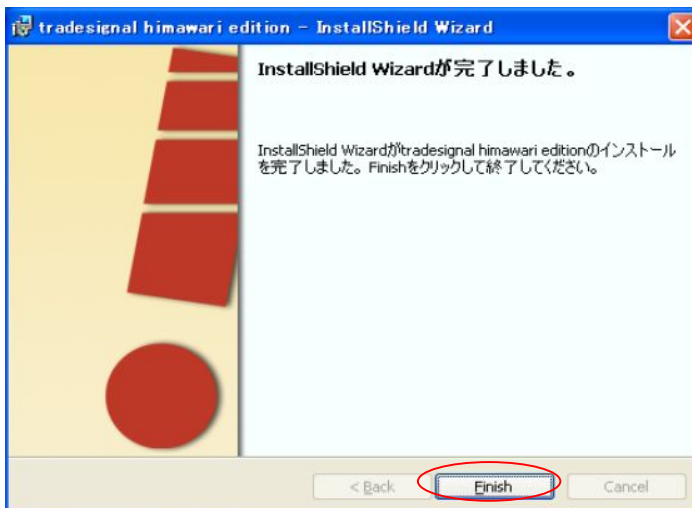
tradesignal himawari edition - InstallShield Wizard

InstallShield Wizardが完了しました。

InstallShield Wizardがtradesignal himawari editionのインストールを完了しました。Finishをクリックして終了してください。

< Back

Finish

Cancel